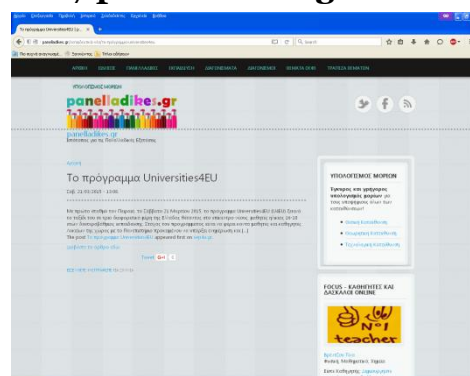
ΑΡΧΙΚΗ ΕΙΔΗΣΕΙΣ ΠΑΝΕΛΛΑΔΙΚΕΣ ΕΚΠΑΙΔΕΥΣΗ ΔΙΑΓΩΝΙΣΜΑΤΑ ΔΙΑΓΩΝΙΣΜΟΙ ΘΕΜΑΤΑ ΒΑΣΕΩΝ ΤΡΑΠΕΖΑ ΘΕΜΑΤΩΝ

panelladikes.gr

Το πρόγραμμα Universities4EU

ΥΠΟΛΟΓΙΣΜΟΣ ΜΟΡΙΩΝ

FOCUS - ΚΑΘΗΓΗΤΕΣ ΚΑΙ ΔΑΣΚΑΛΟΙ ONLINE

N°1 teacher